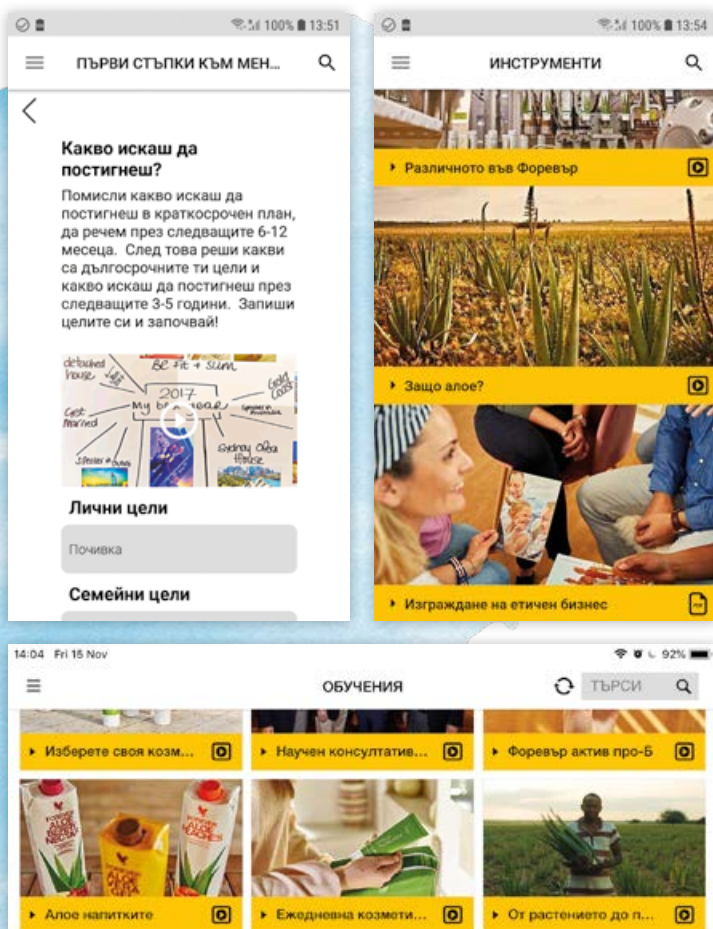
100% 13:51

ПЪРВИ СТЪПКИ КЪМ МЕН...

Какво искаш да постигнеш?

Помисли какво искаш да постигнеш в краткосрочен план, да речем през следващите 6-12 месеца. След това реши какви са дългосрочните ти цели и какво искаш да постигнеш през следващите 3-5 години. Запиши целите си и започвай!

detached house
Be fit + slim
2017
My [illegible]
Gold Coast
Get married
Sydney Opera House

Лични цели

Почивка

Семейни цели

100% 13:54

ИНСТРУМЕНТИ

Различното във Форевър

Защо алое?

Изграждане на етичен бизнес

14:04 Fri 15 Nov

92%

ОБУЧЕНИЯ

ТЪРСИ

Изберете своя козм...

Научен консултатив...

Форевър актив про-Б

Алое напитките

Ежедневна козмети...

От растението до п...